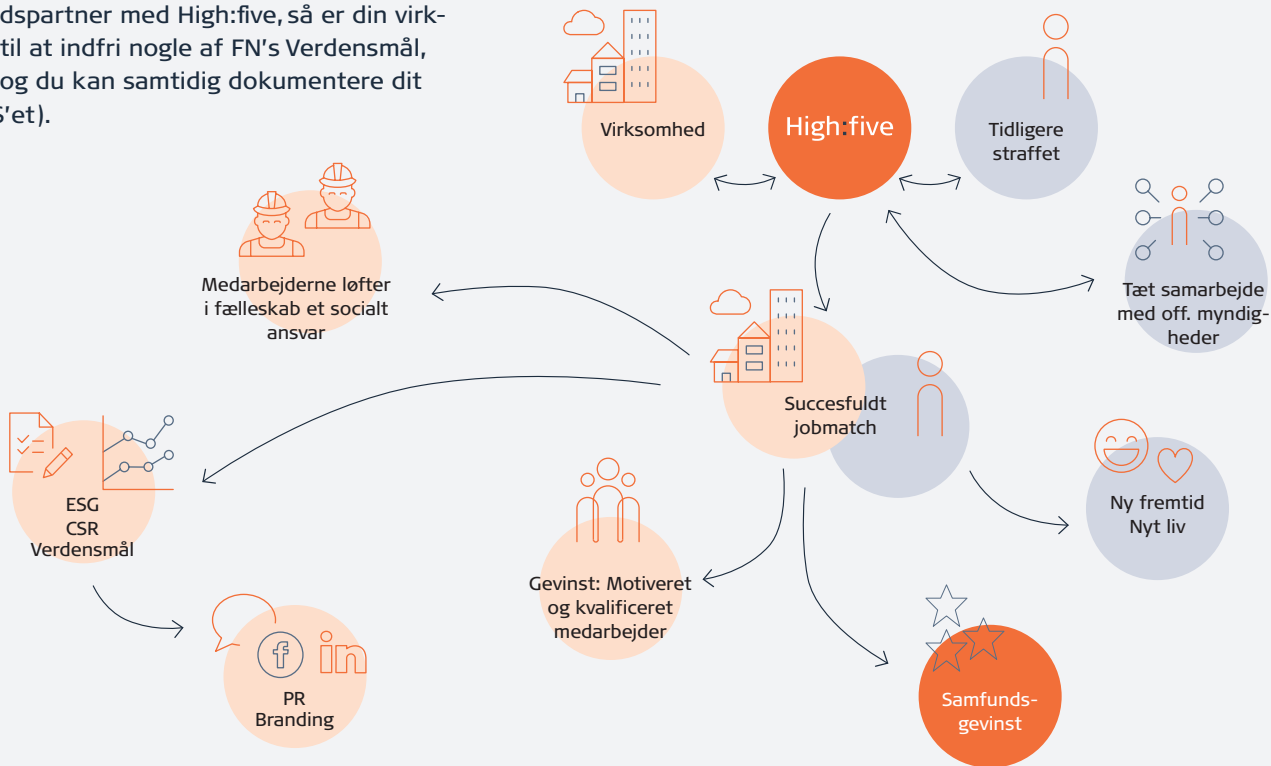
dspartner med High:five, så er din virktil at indfri nogle af FN's Verdensmål, og du kan samtidig dokumentere dit S'et).

Virksomhed

High:five

Tidligere straffet

Medarbejderne løfter i fælleskab et socialt ansvar

Tæt samarbejde med off. myndigheder

Succesfuldt jobmatch

ESG
CSR
Verdensmål

Ny fremtid
Nyt liv

Gevinst: Motiveret og kvalificeret medarbejder

PR
Branding

Samfundsgevinst